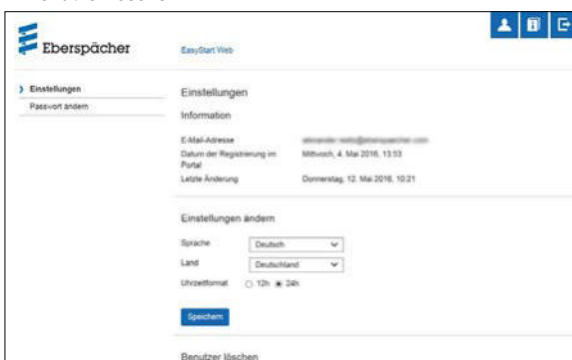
Eberspächer

EasyStart Web

Einstellungen

Passwort ändern

Einstellungen

Information

E-Mail-Adresse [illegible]

Datum der Registrierung im Portal Mittwoch, 4. Mai 2016, 13:53

Letzte Änderung Donnerstag, 12. Mai 2016, 10:21

Einstellungen ändern

Sprache Deutsch

Land Deutschland

Uhrzeitformat 12h 24h

Speichern

Benutzer löschen